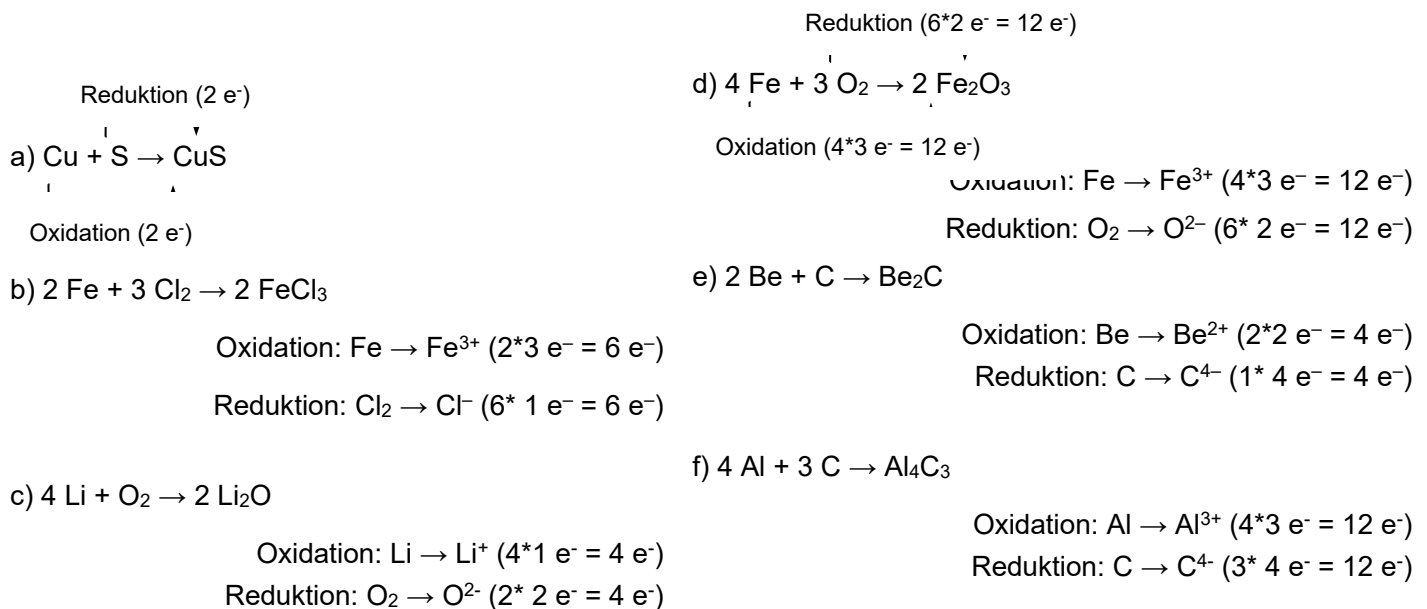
Reduktion (2 e$^-$)

a) Cu + S → CuS

Oxidation (2 e$^-$)

b) 2 Fe + 3 $Cl_2$ → 2 $FeCl_3$

Oxidation: Fe → $Fe^{3+}$ (2*3 e$^-$ = 6 e$^-$)

Reduktion: $Cl_2$ → $Cl^-$ (6* 1 e$^-$ = 6 e$^-$)

c) 4 Li + $O_2$ → 2 $Li_2O$

Oxidation: Li → $Li^+$ (4*1 e$^-$ = 4 e$^-$)

Reduktion: $O_2$ → $O^{2-}$ (2* 2 e$^-$ = 4 e$^-$)

Reduktion (6*2 e$^-$ = 12 e$^-$)

d) 4 Fe + 3 $O_2$ → 2 $Fe_2O_3$

Oxidation (4*3 e$^-$ = 12 e$^-$)

Oxidation: Fe → $Fe^{3+}$ (4*3 e$^-$ = 12 e$^-$)

Reduktion: $O_2$ → $O^{2-}$ (6* 2 e$^-$ = 12 e$^-$)

e) 2 Be + C → $Be_2C$

Oxidation: Be → $Be^{2+}$ (2*2 e$^-$ = 4 e$^-$)

Reduktion: C → $C^{4-}$ (1* 4 e$^-$ = 4 e$^-$)

f) 4 Al + 3 C → $Al_4C_3$

Oxidation: Al → $Al^{3+}$ (4*3 e$^-$ = 12 e$^-$)

Reduktion: C → $C^{4-}$ (3* 4 e$^-$ = 12 e$^-$)